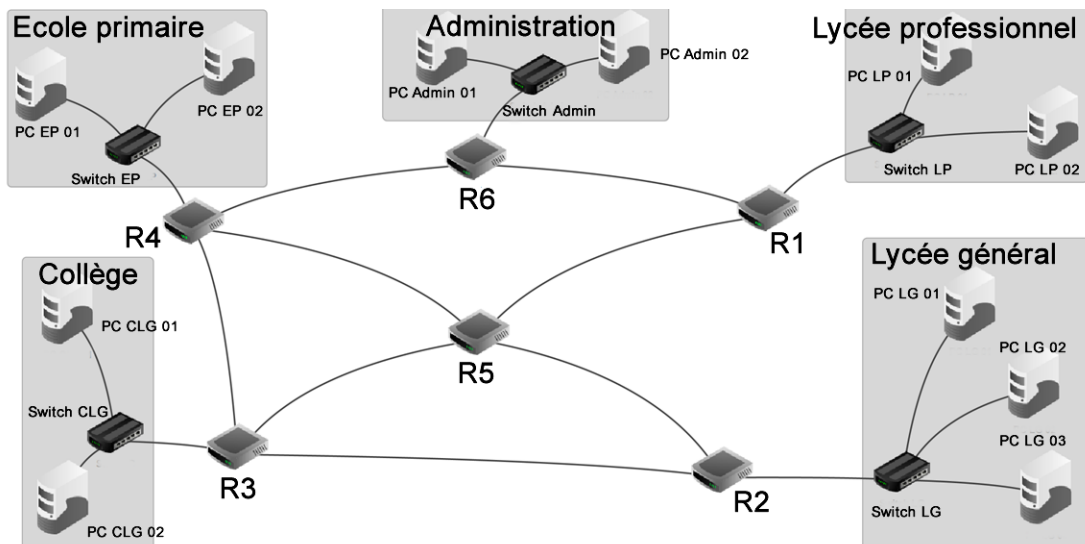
Ecole primaire

PC EP 01

PC EP 02

Switch EP

Administration

PC Admin 01

Switch Admin

PC Admin 02

Lycée professionnel

PC LP 01

Switch LP

PC LP 02

R4

R6

R1

Collège

PC CLG 01

Switch CLG

PC CLG 02

R5

R3

R2

Lycée général

PC LG 01

PC LG 02

PC LG 03

Switch LG